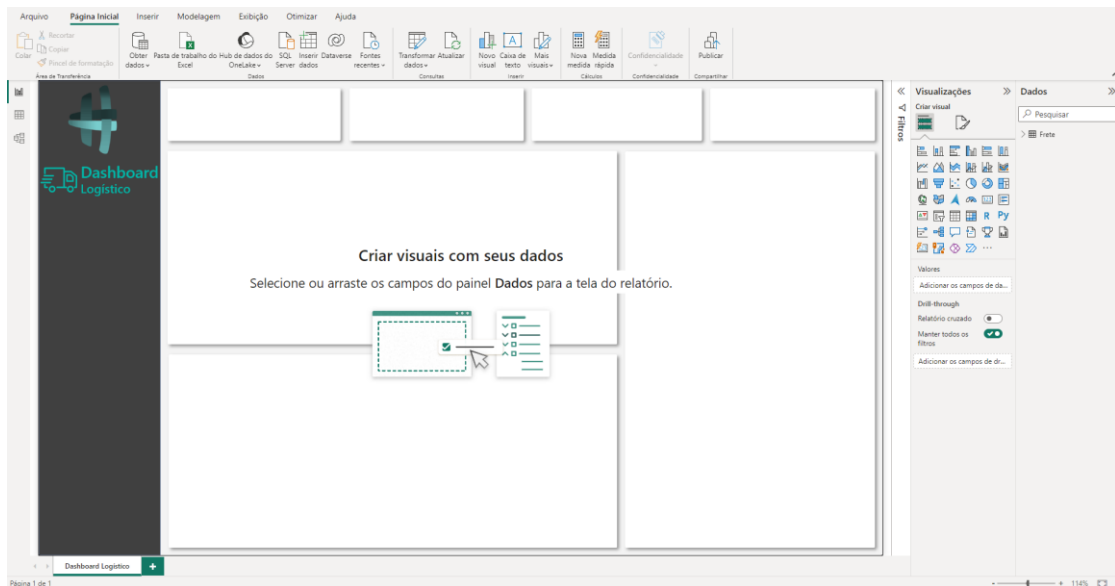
Arquivo Página Inicial Inserir Modelagem Exibição Otimizar Ajuda

Colar Recortar Copiar Pincel de formatação Área de Transferência

Obter dados Pasta de trabalho do Excel Hub de dados do OneLake SQL Server Inserir dados Dataverse Fontes recentes Dados

Transformar dados Atualizar Consultas

Novo visual Caixa de texto Mais visuais Inserir

Nova medida Medida rápida Cálculos

Confidencialidade Confidencialidade

Publicar Compartilhar

Dashboard Logístico

Criar visuais com seus dados

Selecione ou arraste os campos do painel **Dados** para a tela do relatório.

Filtros

Visualizações

Criar visual

R Py

Valores

Adicionar os campos de da...

Drill-through

Relatório cruzado

Manter todos os filtros

Adicionar os campos de dr...

Dados

Pesquisar

Frete

Dashboard Logístico +

Página 1 de 1

114%